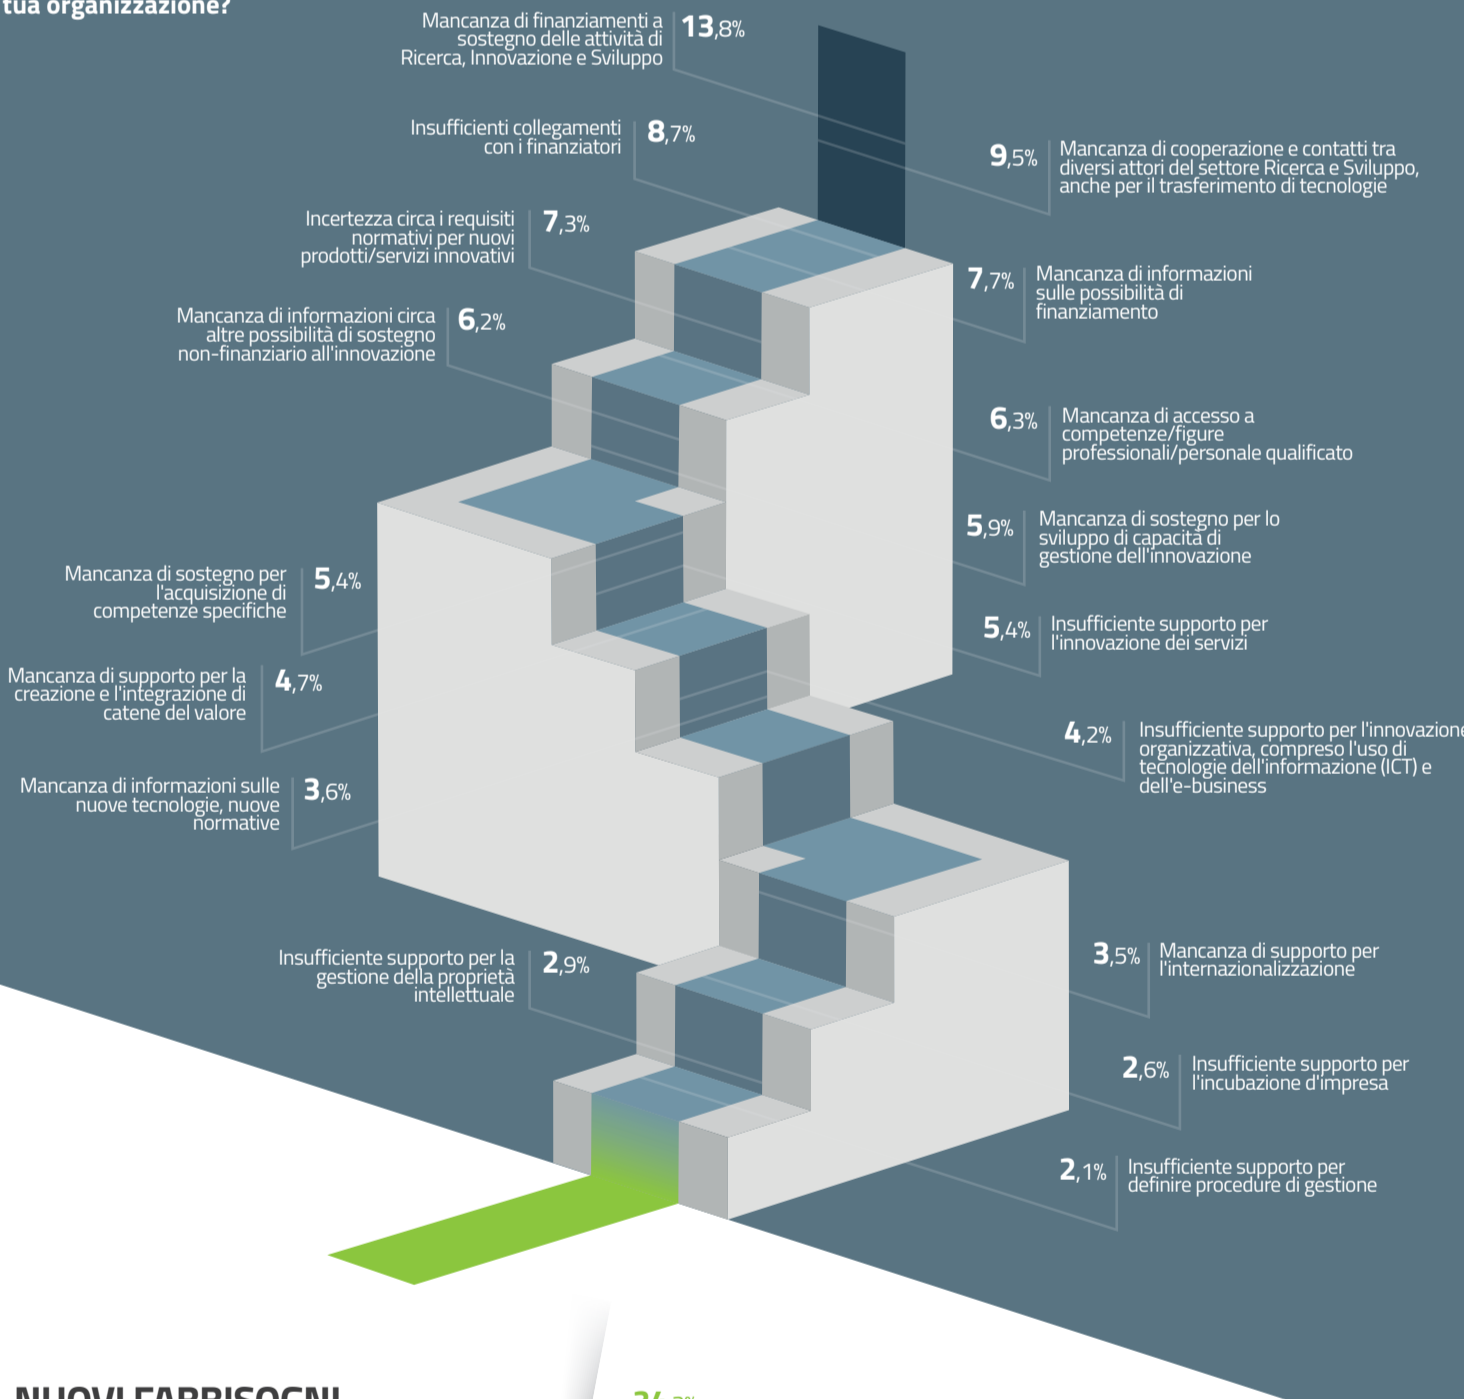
tua organizzazione?

Mancanza di finanziamenti a sostegno delle attività di Ricerca, Innovazione e Sviluppo 13,8%

Insufficienti collegamenti con i finanziatori 8,7%

9,5% Mancanza di cooperazione e contatti tra diversi attori del settore Ricerca e Sviluppo, anche per il trasferimento di tecnologie

Incertezza circa i requisiti normativi per nuovi prodotti/servizi innovativi 7,3%

7,7% Mancanza di informazioni sulle possibilità di finanziamento

Mancanza di informazioni circa altre possibilità di sostegno non-finanziario all'innovazione 6,2%

6,3% Mancanza di accesso a competenze/figure professionali/personale qualificato

5,9% Mancanza di sostegno per lo sviluppo di capacità di gestione dell'innovazione

Mancanza di sostegno per l'acquisizione di competenze specifiche 5,4%

5,4% Insufficiente supporto per l'innovazione dei servizi

Mancanza di supporto per la creazione e l'integrazione di catene del valore 4,7%

4,2% Insufficiente supporto per l'innovazione organizzativa, compreso l'uso di tecnologie dell'informazione (ICT) e dell'e-business

Mancanza di informazioni sulle nuove tecnologie, nuove normative 3,6%

Insufficiente supporto per la gestione della proprietà intellettuale 2,9%

3,5% Mancanza di supporto per l'internazionalizzazione

2,6% Insufficiente supporto per l'incubazione d'impresa

2,1% Insufficiente supporto per definire procedure di gestione

NUOVI FABBISOGNI

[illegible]